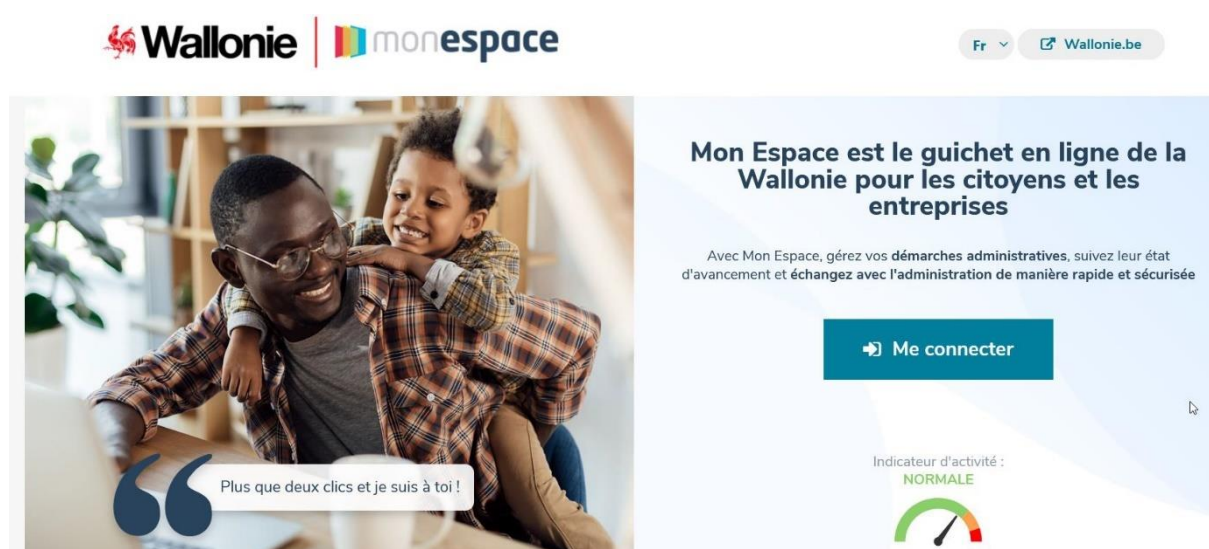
Wallonie | monespace

Fr

Wallonie.be

Mon Espace est le guichet en ligne de la Wallonie pour les citoyens et les entreprises

Avec Mon Espace, gérez vos démarches administratives, suivez leur état d'avancement et échangez avec l'administration de manière rapide et sécurisée

Me connecter

Plus que deux clics et je suis à toi !

Indicateur d'activité :
NORMALE